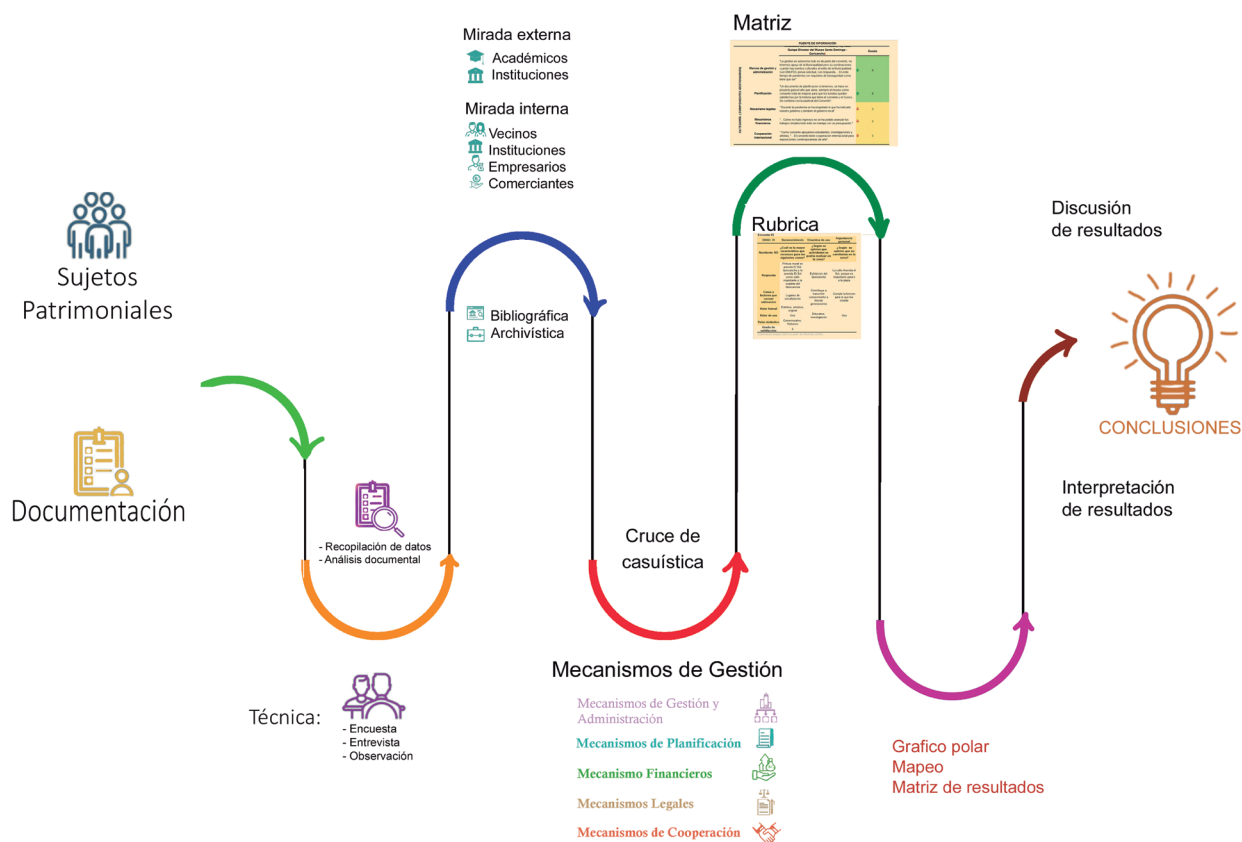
Sujetos Patrimoniales

Documentación

- Recopilación de datos
- Análisis documental

Técnica:
- Encuesta
- Entrevista
- Observación

Mirada externa
Académicos
Instituciones

Mirada interna
Vecinos
Instituciones
Empresarios
Comerciantes

Bibliográfica
Archivística

Cruce de casuística

Mecanismos de Gestión
Mecanismos de Gestión y Administración
Mecanismos de Planificación
Mecanismo Financieros
Mecanismos Legales
Mecanismos de Cooperación

Matriz

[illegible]

Rubrica

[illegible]

Discusión de resultados

CONCLUSIONES

Interpretación de resultados

Grafico polar
Mapeo
Matriz de resultados